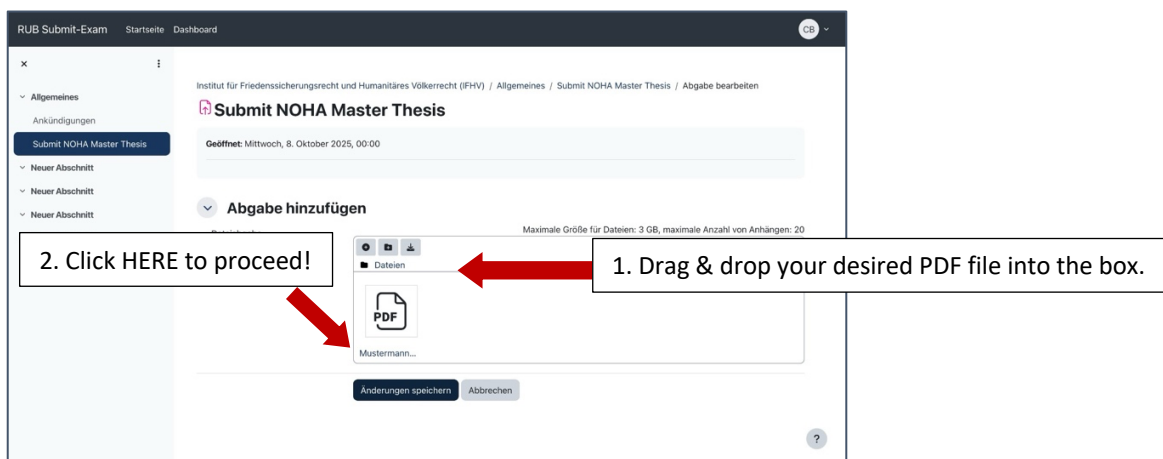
RUB Submit-Exam Startseite Dashboard

CB

×

Allgemeines

Ankündigungen

Submit NOHA Master Thesis

Neuer Abschnitt

Neuer Abschnitt

Neuer Abschnitt

Institut für Friedenssicherungsrecht und Humanitäres Völkerrecht (IFHV) / Allgemeines / Submit NOHA Master Thesis / Abgabe bearbeiten

Submit NOHA Master Thesis

Geöffnet: Mittwoch, 8. Oktober 2025, 00:00

Abgabe hinzufügen

Maximale Größe für Dateien: 3 GB, maximale Anzahl von Anhängen: 20

Dateien

PDF

Mustermann...

Änderungen speichern Abbrechen

2. Click HERE to proceed!

1. Drag & drop your desired PDF file into the box.

?